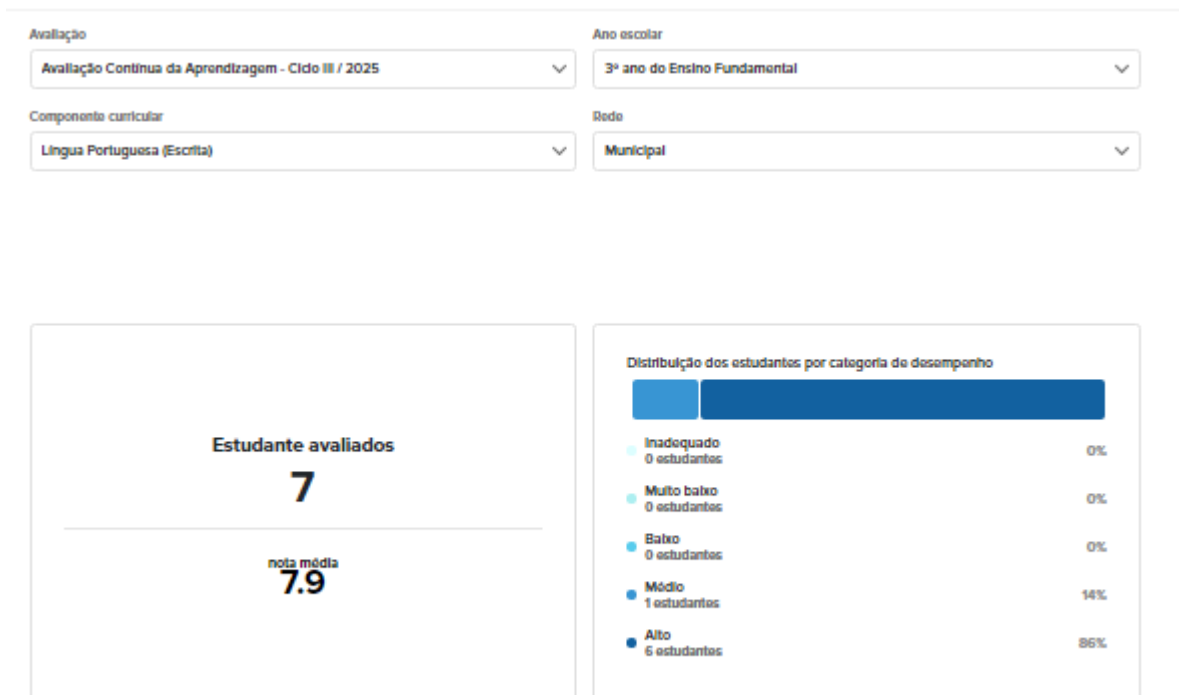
Avaliação
Avaliação Contínua da Aprendizagem - Ciclo III / 2025

Ano escolar
3º ano do Ensino Fundamental

Componente curricular
Língua Portuguesa (Escrita)

Rede
Municipal

Estudante avaliados
7

nota média
7.9

Distribuição dos estudantes por categoria de desempenho

Inadequado
0 estudantes
0%

Muito baixo
0 estudantes
0%

Baixo
0 estudantes
0%

Médio
1 estudantes
14%

Alto
6 estudantes
86%